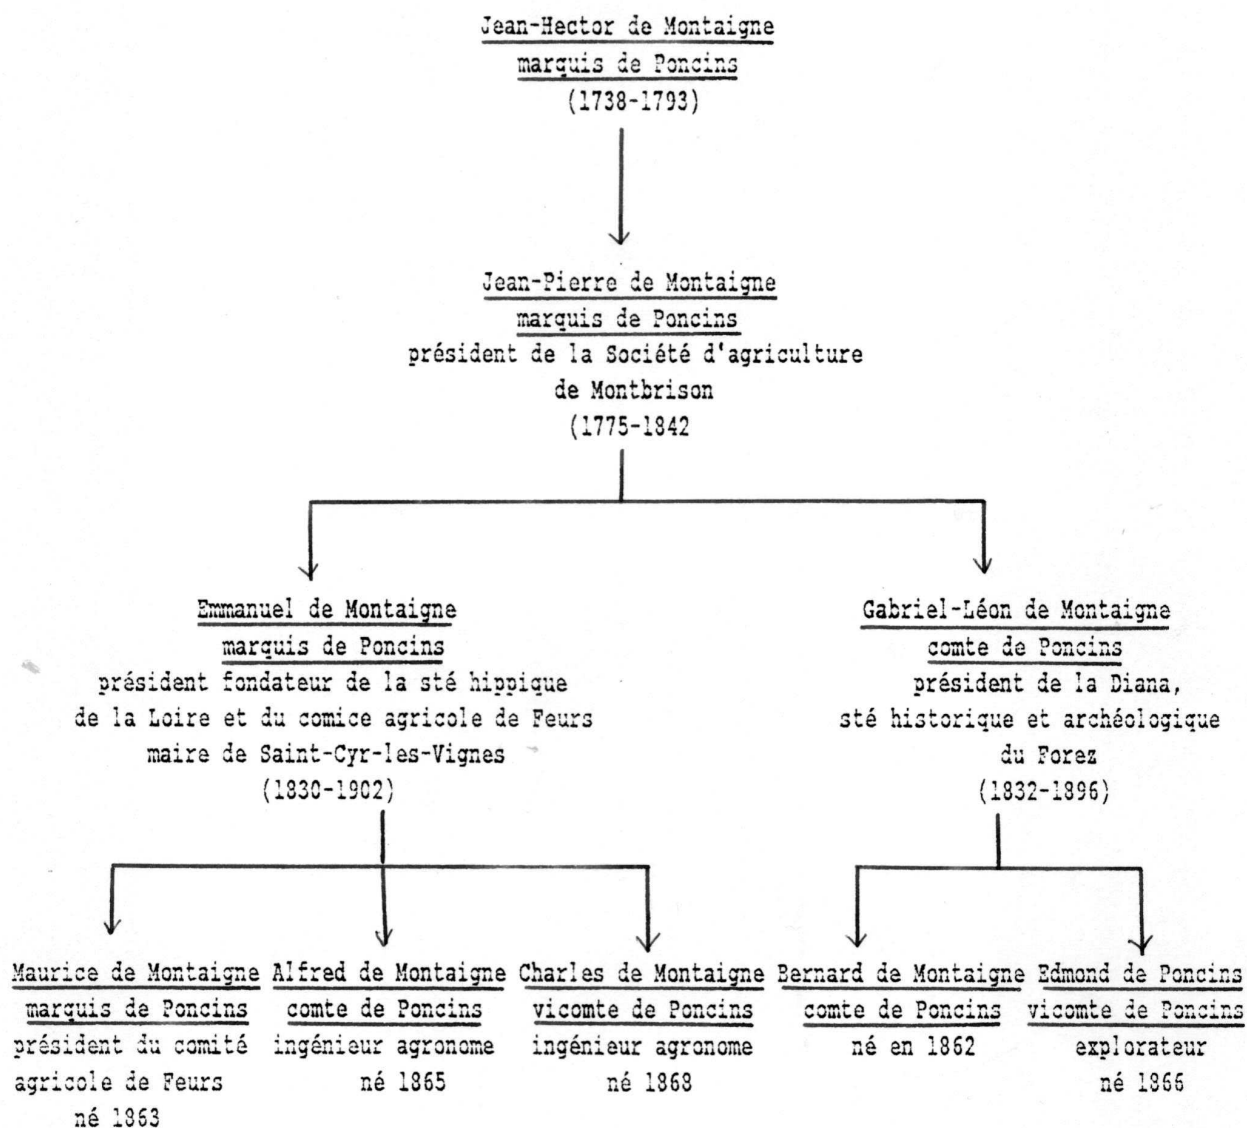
Jean-Hector de Montaigne
marquis de Poncins
(1738-1793)

Jean-Pierre de Montaigne
marquis de Poncins
président de la Société d'agriculture
de Montbrison
(1775-1842

Emmanuel de Montaigne
marquis de Poncins
président fondateur de la sté hippique
de la Loire et du comice agricole de Feurs
maire de Saint-Cyr-les-Vignes
(1830-1902)

Gabriel-Léon de Montaigne
comte de Poncins
président de la Diana,
sté historique et archéologique
du Forez
(1832-1896)

Maurice de Montaigne
marquis de Poncins
président du comité
agricole de Feurs
né 1863

Alfred de Montaigne
comte de Poncins
ingénieur agronome
né 1865

Charles de Montaigne
vicomte de Poncins
ingénieur agronome
né 1868

Bernard de Montaigne
comte de Poncins
né en 1862

Edmond de Poncins
vicomte de Poncins
explorateur
né 1866